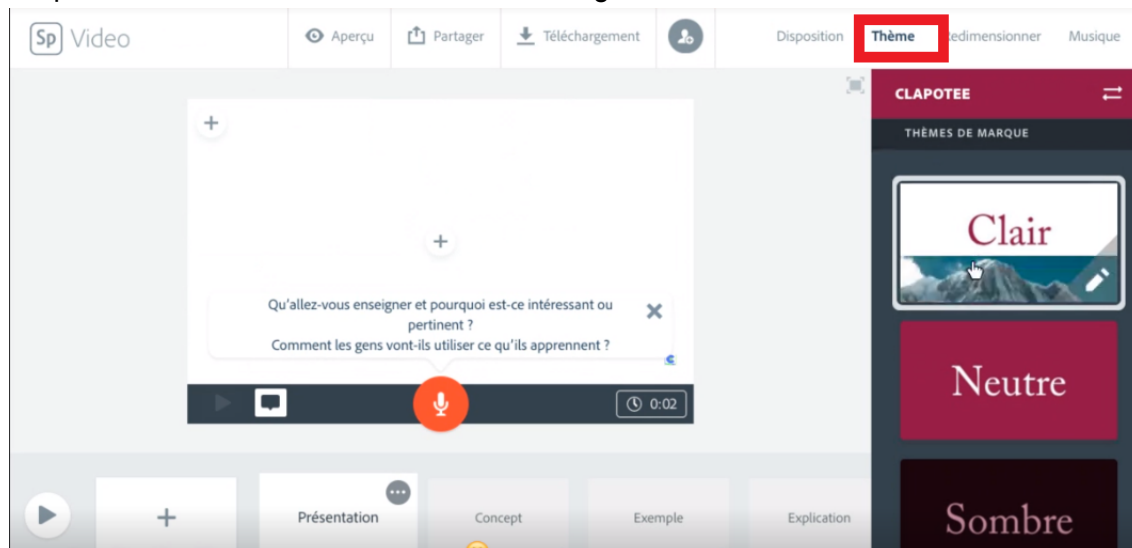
Sp Video

Aperçu

Partager

Téléchargement

Disposition

Thème

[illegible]edimensionner

Musique

CLAPOTEE

THÈMES DE MARQUE

Clair

Neutre

Sombre

+

+

Qu'allez-vous enseigner et pourquoi est-ce intéressant ou pertinent ?
Comment les gens vont-ils utiliser ce qu'ils apprennent ?

0:02

+

Présentation

Concept

Exemple

Explication